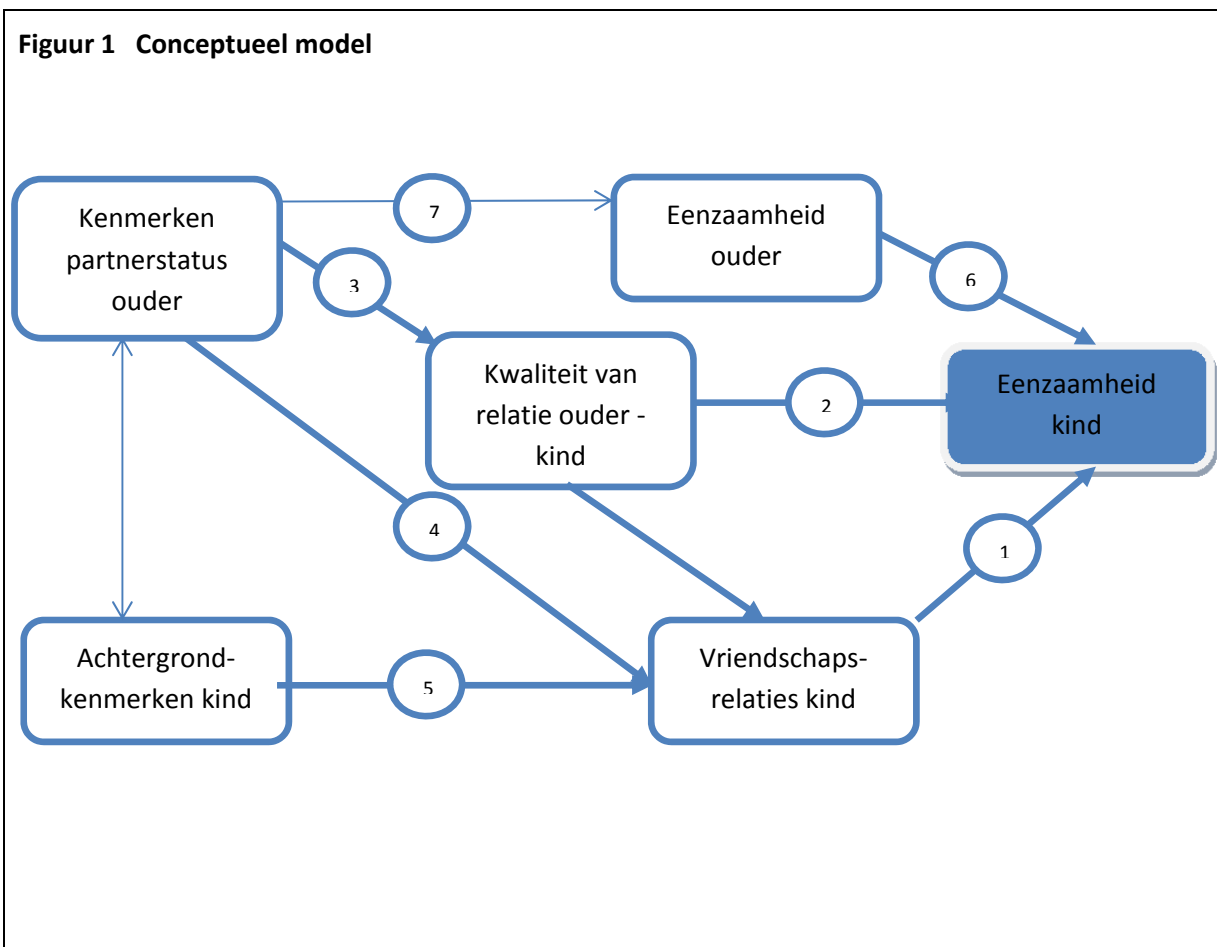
**Figuur 1 Conceptueel model**

Kenmerken partnerstatus ouder

7

Eenzaamheid ouder

3

6

Kwaliteit van relatie ouder - kind

2

Eenzaamheid kind

4

1

Achtergrondkenmerken kind

5

Vriendschapsrelaties kind